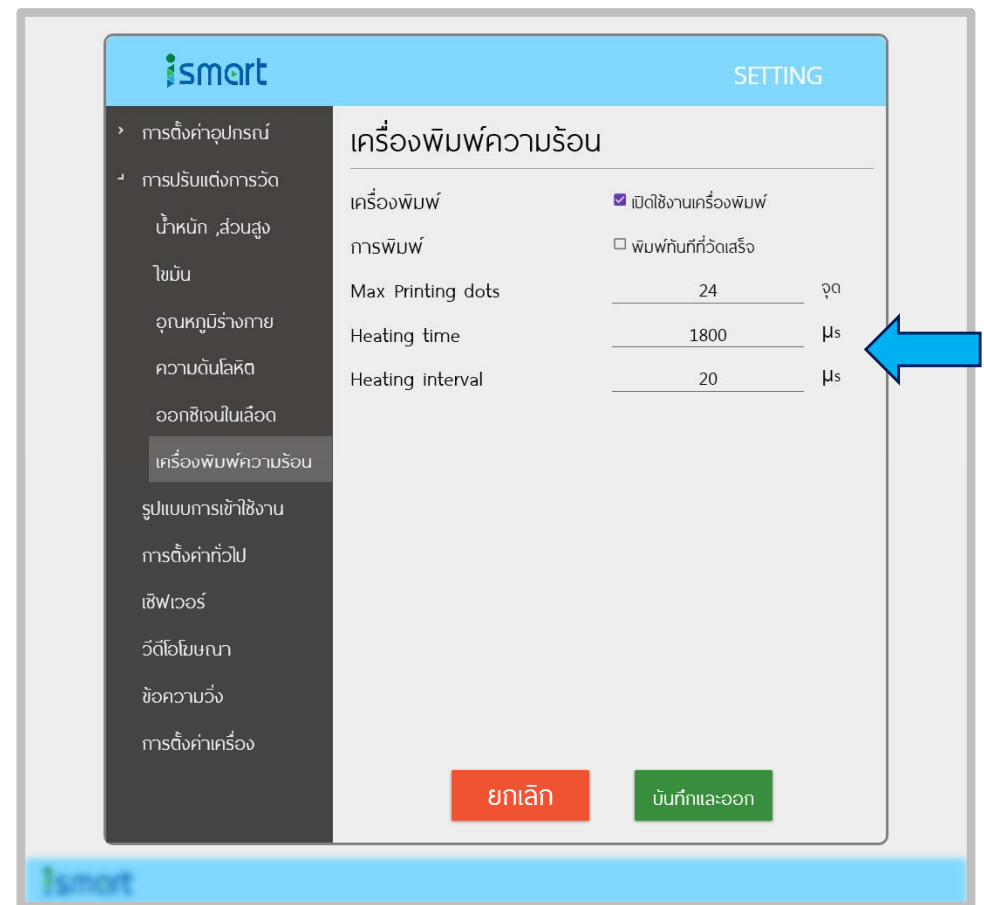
ismart

SETTING

› การตั้งค่าอุปกรณ์
˩ การปรับแต่งการวัด
น้ำหนัก ,ส่วนสูง
ไขมัน
อุณหภูมิร่างกาย
ความดันโลหิต
ออกซิเจนในเลือด
เครื่องพิมพ์ความร้อน
รูปแบบการเข้าใช้งาน
การตั้งค่าทั่วไป
เซิฟเวอร์
วีดีโอโฆษณา
ข้อความวิ่ง
การตั้งค่าเครื่อง

เครื่องพิมพ์ความร้อน

| | | |
|---|---|---|
| เครื่องพิมพ์ | ☑ เปิดใช้งานเครื่องพิมพ์ | |
| การพิมพ์ | ☐ พิมพ์ทันทีที่วัดเสร็จ | |
| Max Printing dots | 24 | จุด |
| Heating time | 1800 | µs |
| Heating interval | 20 | µs |

ยกเลิก

บันทึกและออก

ismart